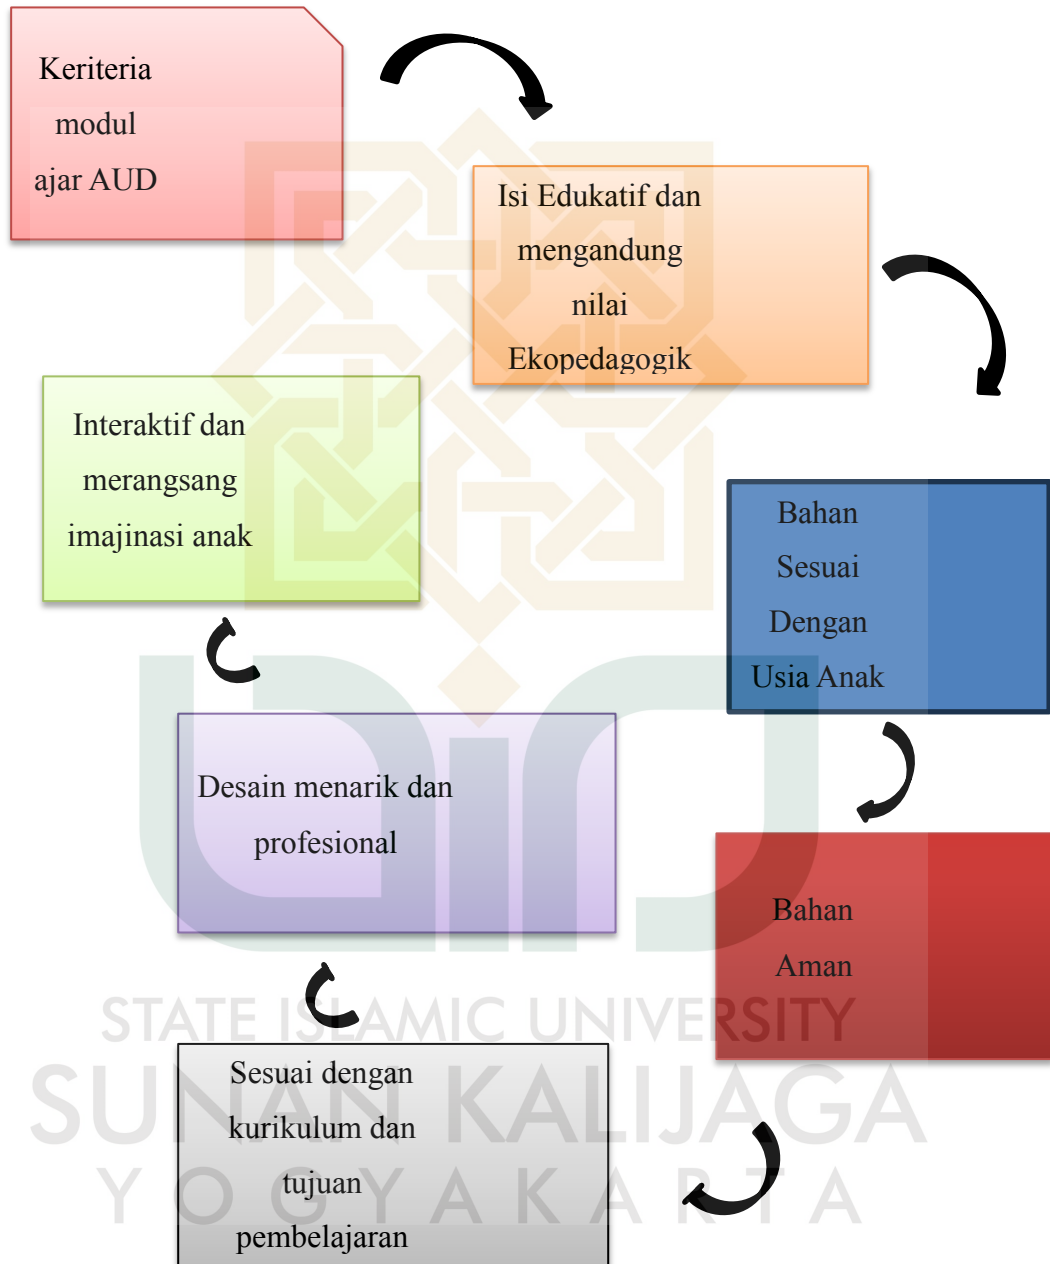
Keriteria modul ajar AUD

Isi Edukatif dan mengandung nilai Ekopedagogik

Bahan Sesuai Dengan Usia Anak

Bahan Aman

Sesuai dengan kurikulum dan tujuan pembelajaran

Desain menarik dan profesional

Interaktif dan merangsang imajinasi anak

STATE ISLAMIC UNIVERSITY
SUNAN KALIJAGA
YOGYAKARTA